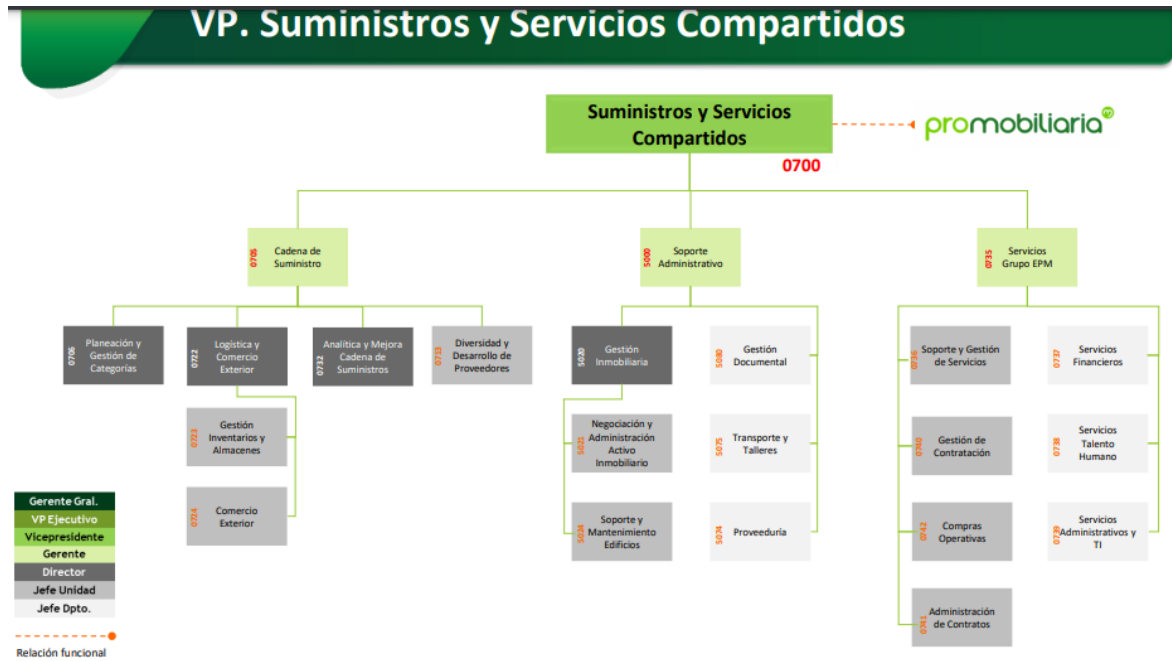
VP. Suministros y Servicios Compartidos

Suministros y Servicios Compartidos
0700

promobiliaria

0705 Cadena de Suministro

5000 Soporte Administrativo

0735 Servicios Grupo EPM

0706 Planeación y Gestión de Categorías

0722 Logística y Comercio Exterior

0732 Analítica y Mejora Cadena de Suministros

0733 Diversidad y Desarrollo de Proveedores

0723 Gestión Inventarios y Almacenes

0724 Comercio Exterior

5020 Gestión Inmobiliaria

5021 Negociación y Administración Activo Inmobiliario

5024 Soporte y Mantenimiento Edificios

5080 Gestión Documental

5075 Transporte y Talleres

5074 Proveeduría

0736 Soporte y Gestión de Servicios

0740 Gestión de Contratación

0742 Compras Operativas

0741 Administración de Contratos

0737 Servicios Financieros

0738 Servicios Talento Humano

0739 Servicios Administrativos y TI

Gerente Gral.
VP Ejecutivo
Vicepresidente
Gerente
Director
Jefe Unidad
Jefe Dpto.

Relación funcional